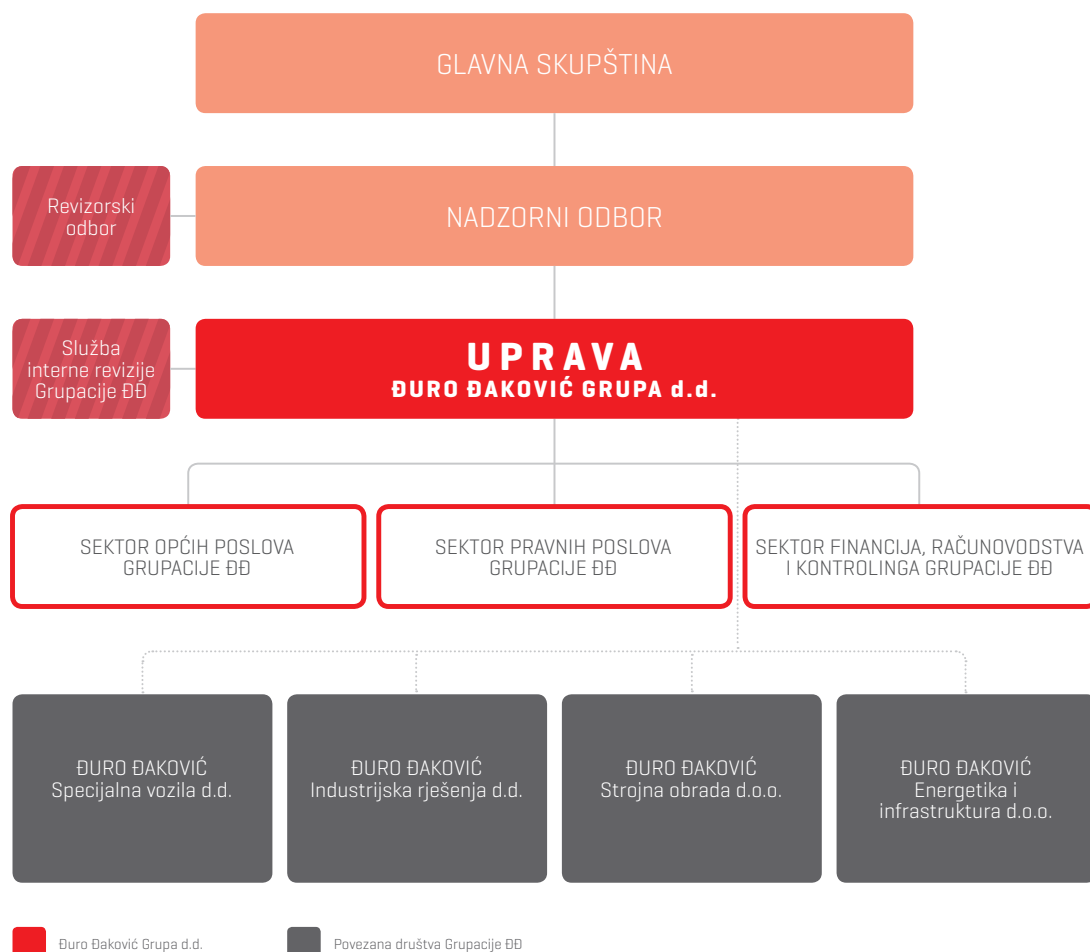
GLAVNA SKUPŠTINA

Revizorski odbor

NADZORNI ODBOR

Služba interne revizije Grupacije ĐĐ

UPRAVA
ĐURO ĐAKOVIĆ GRUPA d.d.

SEKTOR OPĆIH POSLOVA GRUPACIJE ĐĐ

SEKTOR PRAVNIH POSLOVA GRUPACIJE ĐĐ

SEKTOR FINANCIJA, RAČUNOVODSTVA I KONTROLINGA GRUPACIJE ĐĐ

ĐURO ĐAKOVIĆ Specijalna vozila d.d.

ĐURO ĐAKOVIĆ Industrijska rješenja d.d.

ĐURO ĐAKOVIĆ Strojna obrada d.o.o.

ĐURO ĐAKOVIĆ Energetika i infrastruktura d.o.o.

Đuro Đaković Grupa d.d.

Povezana društva Grupacije ĐĐ